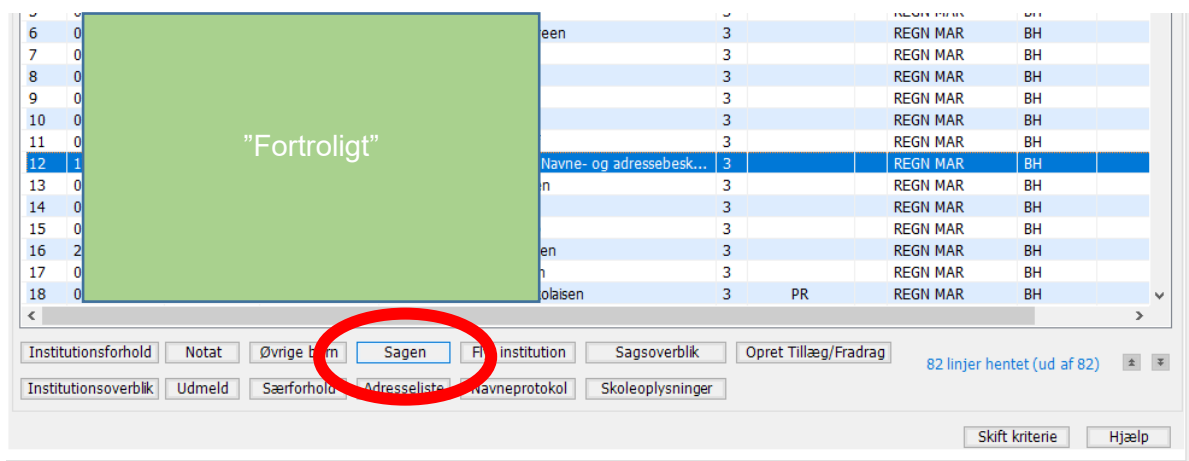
| | | | | | | |
|---|---|---|---|---|---|---|
| 6 | 0 | een | 3 | | REGN MAR | BH |
| 7 | 0 | | 3 | | REGN MAR | BH |
| 8 | 0 | | 3 | | REGN MAR | BH |
| 9 | 0 | | 3 | | REGN MAR | BH |
| 10 | 0 | | 3 | | REGN MAR | BH |
| 11 | 0 | | 3 | | REGN MAR | BH |
| 12 | 1 | Navne- og adressebesk... | 3 | | REGN MAR | BH |
| 13 | 0 | n | 3 | | REGN MAR | BH |
| 14 | 0 | | 3 | | REGN MAR | BH |
| 15 | 0 | | 3 | | REGN MAR | BH |
| 16 | 2 | en | 3 | | REGN MAR | BH |
| 17 | 0 | n | 3 | | REGN MAR | BH |
| 18 | 0 | olaisen | 3 | PR | REGN MAR | BH |

"Fortroligt"

Institutionsforhold | Notat | Øvrige børn | Sagen | Flyt institution | Sagsoverblik | Opret Tillæg/Fradrag | 82 linjer hentet (ud af 82)

Institutionsoverblik | Udmeld | Særforhold | Adresseliste | Navneprotokol | Skoleoplysninger

Skift kriterie | Hjælp